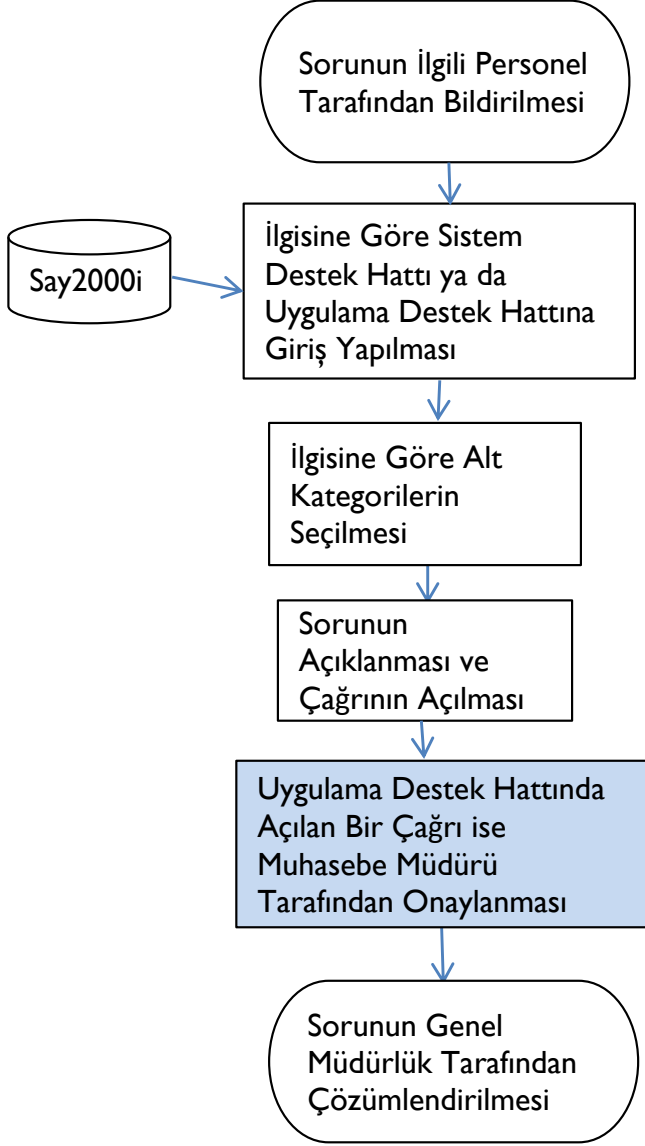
Sorunun İlgili Personel Tarafından Bildirilmesi

Say2000i

İlgisine Göre Sistem Destek Hattı ya da Uygulama Destek Hattına Giriş Yapılması

İlgisine Göre Alt Kategorilerin Seçilmesi

Sorunun Açıklanması ve Çağrının Açılması

Uygulama Destek Hattında Açılan Bir Çağrı ise Muhasebe Müdürü Tarafından Onaylanması

Sorunun Genel Müdürlük Tarafından Çözümlendirilmesi